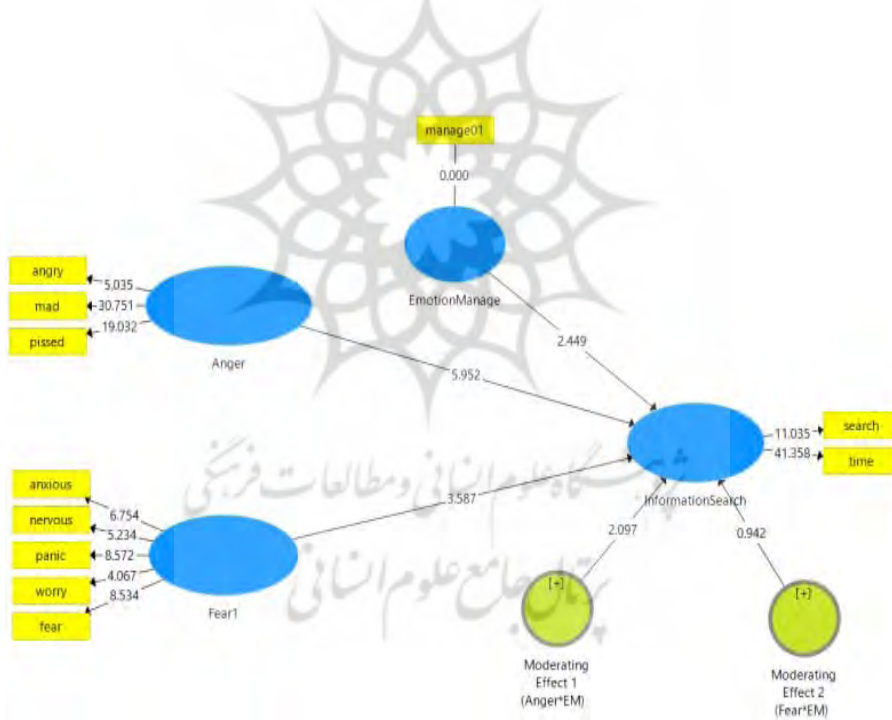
manage01

0.000

EmotionManage

angry
5.035
mad
30.751
pissed
19.032

Anger

2.449

5.952

11.035
search
41.358
time

InformationSearch

پژوهشگاه علوم انسانی و مطالعات فرهنگی
پرتال جامع علوم انسانی

anxious
6.754
nervous
5.234
panic
8.572
worry
4.067
fear
8.534

3.587

Fear1

2.097

0.942

[+]
Moderating Effect 1 (Anger*EM)

[+]
Moderating Effect 2 (Fear*EM)